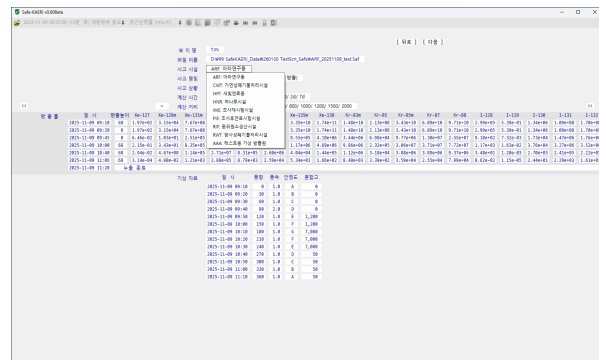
SafeKAERI v0.00Beta

2025-11-09 09:25:00 시점 - 최근 방출량 정보 | 방사선량 (mSv/h)

[ 뒤로 ] [ 다음 ]

부지 명 TJPJ

파일 이름 D:\WII Safe\KAERI_Data\#280130 TestScn_Safe\#ARF_20251109_test.Saf

사고 시설 ARF: 아워연구동

사고 원인

사고 방향

계산 시간

계산 거리

ARF: 아워연구동
CWF: 가연성폐기물처리시설
HFF: 사찰전폐동
HVR: 하나로시설
IMS: 조사재시험시설
PIE: 조사후연료시험시설
RIF: 동위원소생산시설
RWT: 방사성폐기물처리시설
AAA: 테스트용 가상 방출원

방출)

/ 20/ 70

000/ 1000/ 1200/ 1500/ 2000

방출률

| 일 시 | 방출높이 | Xe-127 | Xe-128m | Xe-131m | | Xe-135m | Xe-138 | Kr-83m | Kr-85 | Kr-87 | Kr-88 | I-128 | I-129 | I-130 | I-131 | I-132 |
|---|---|---|---|---|---|---|---|---|---|---|---|---|---|---|---|---|
| 2025-11-09 09:10 | 60 | 1.97e+02 | 3.15e+04 | 7.67e+08 | | 3.35e+10 | 1.74e+11 | 1.48e+10 | 2.13e+06 | 3.43e+10 | 6.09e+10 | 9.71e+10 | 2.99e+05 | 5.30e-01 | 1.34e+06 | 1.00e+08 |
| 2025-11-09 09:20 | 0 | 1.97e+02 | 3.15e+04 | 7.67e+08 | | 3.35e+10 | 1.74e+11 | 1.48e+10 | 2.13e+06 | 3.43e+10 | 6.09e+10 | 9.71e+10 | 2.99e+05 | 5.30e-01 | 1.34e+06 | 1.00e+08 |
| 2025-11-09 09:45 | 0 | 6.48e-02 | 1.03e+01 | 2.51e+05 | | 9.55e+09 | 4.10e+08 | 3.34e+06 | 6.98e+04 | 9.77e+06 | 1.38e+07 | 2.53e+07 | 9.18e+02 | 1.32e-03 | 3.76e+03 | 2.47e+05 |
| 2025-11-09 10:00 | 60 | 2.15e-01 | 3.43e+01 | 8.35e+05 | | 1.17e+06 | 4.60e+08 | 9.06e+06 | 2.32e+03 | 3.86e+07 | 3.73e+07 | 7.72e+07 | 1.17e+03 | 1.63e-03 | 3.76e+03 | 3.52e+05 |
| 2025-11-09 10:30 | 60 | 2.94e-02 | 4.69e+00 | 1.14e+05 | 2.73e+07 | 6.31e+09 | 3.20e+08 | 2.44e+06 | 1.44e+03 | 1.12e+06 | 3.18e+04 | 5.88e+06 | 5.89e+06 | 9.97e+06 | 2.40e+01 | 1.28e-03 | 2.70e+03 | 1.61e+05 |
| 2025-11-09 11:00 | 60 | 1.39e-04 | 4.00e-02 | 1.21e+03 | 2.58e+05 | 8.79e+03 | 2.06e+06 | 1.62e+08 | 8.40e+03 | 3.39e+02 | 3.59e+04 | 2.55e+04 | 7.00e+04 | 8.62e-02 | 1.15e-05 | 2.44e+01 | 2.20e+03 | 1.61e+0 |
| 2025-11-09 11:20 | | 누출 종료 | | | | | | | | | | | | | | |

기상 자료

| 일 시 | 풍향 | 풍속 | 안정도 | 혼합고 |
|---|---|---|---|---|
| 2025-11-09 09:10 | 30 | 1.0 | B | 0 |
| 2025-11-09 09:20 | 30 | 1.0 | B | 0 |
| 2025-11-09 09:30 | 60 | 1.0 | C | 0 |
| 2025-11-09 09:40 | 90 | 2.0 | D | 0 |
| 2025-11-09 09:50 | 120 | 1.0 | E | 1,200 |
| 2025-11-09 10:00 | 150 | 1.0 | F | 1,200 |
| 2025-11-09 10:10 | 180 | 1.0 | E | 7,000 |
| 2025-11-09 10:20 | 210 | 1.0 | F | 7,000 |
| 2025-11-09 10:30 | 240 | 1.0 | E | 7,000 |
| 2025-11-09 10:40 | 270 | 1.0 | D | 50 |
| 2025-11-09 10:50 | 300 | 1.0 | C | 50 |
| 2025-11-09 11:00 | 330 | 1.0 | B | 50 |
| 2025-11-09 11:10 | 360 | 1.0 | A | 50 |